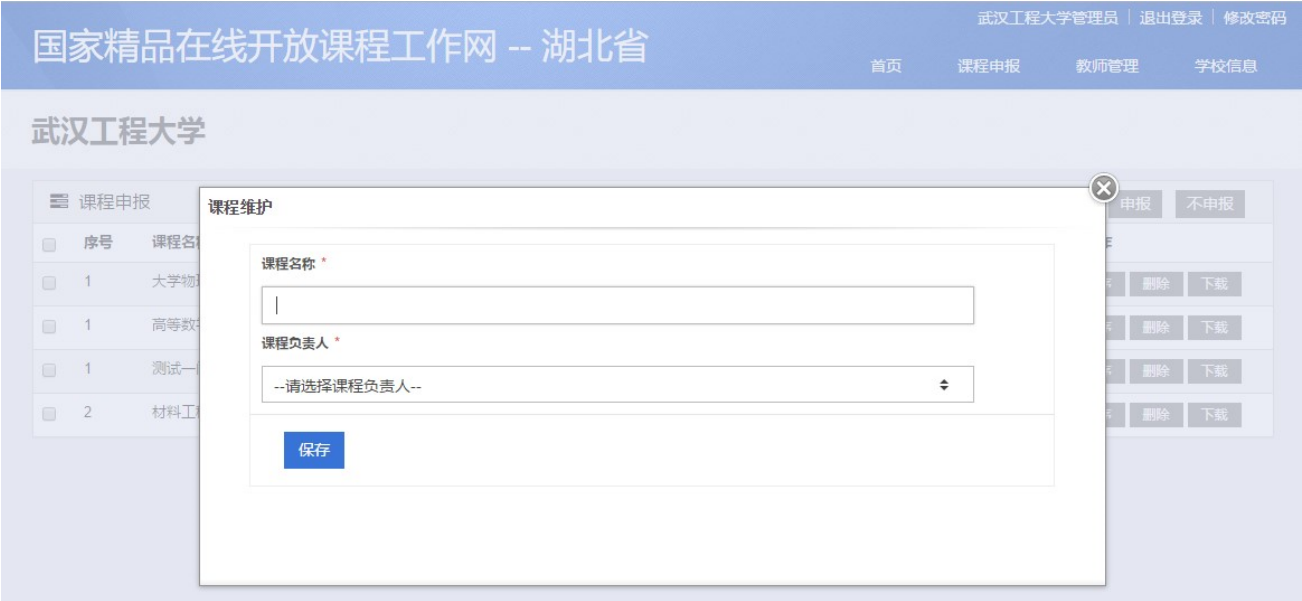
国家精品在线开放课程工作网 -- 湖北省

武汉工程大学管理员 | 退出登录 | 修改密码

首页 课程申报 教师管理 学校信息

武汉工程大学

课程申报

申报 不申报

| | 序号 | 课程名 | |
|---|---|---|---|
| | 1 | 大学物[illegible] | 删除 下载 |
| | 1 | 高等数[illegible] | 删除 下载 |
| | 1 | 测试一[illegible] | 删除 下载 |
| | 2 | 材料工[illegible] | 删除 下载 |

课程维护

课程名称 *

课程负责人 *

--请选择课程负责人--

保存